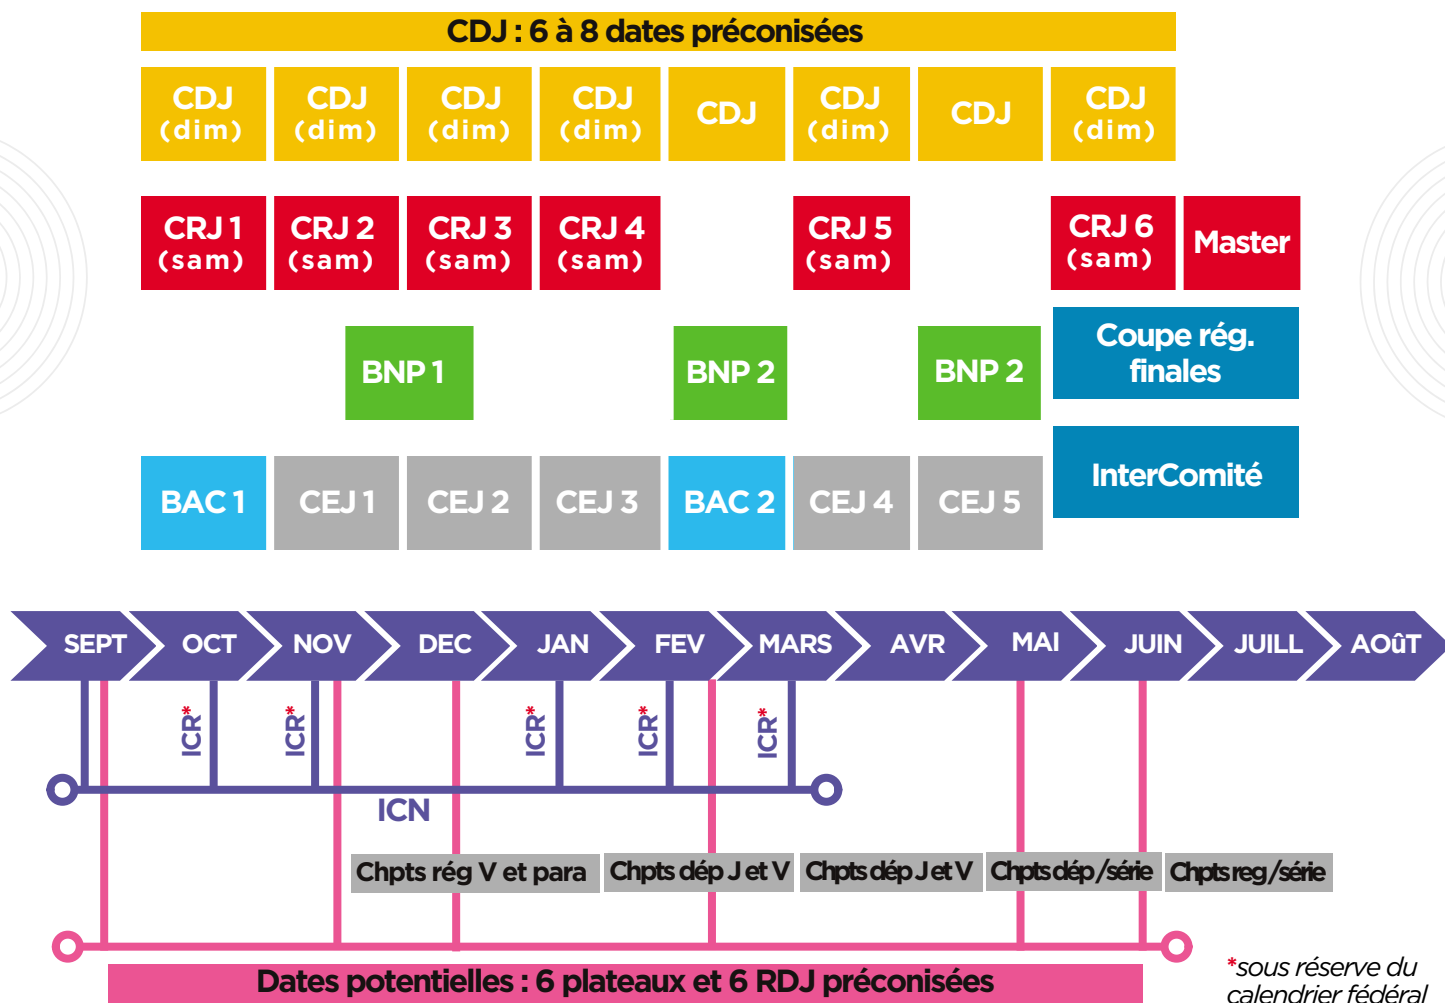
CDJ : 6 à 8 dates préconisées

CDJ (dim)
CDJ (dim)
CDJ (dim)
CDJ (dim)
CDJ
CDJ (dim)
CDJ
CDJ (dim)

CRJ 1 (sam)
CRJ 2 (sam)
CRJ 3 (sam)
CRJ 4 (sam)
CRJ 5 (sam)
CRJ 6 (sam)
Master

BNP 1
BNP 2
BNP 2
Coupe rég. finales

InterComité

BAC 1
CEJ 1
CEJ 2
CEJ 3
BAC 2
CEJ 4
CEJ 5

SEPT
OCT
NOV
DEC
JAN
FEV
MARS
AVR
MAI
JUIN
JUILL
AOûT

ICR*
ICR*
ICR*
ICR*
ICR*

ICN

Chpts rég V et para
Chpts dép J et V
Chpts dép J et V
Chpts dép /série
Chpts reg /série

Dates potentielles : 6 plateaux et 6 RDJ préconisées

*sous réserve du calendrier fédéral